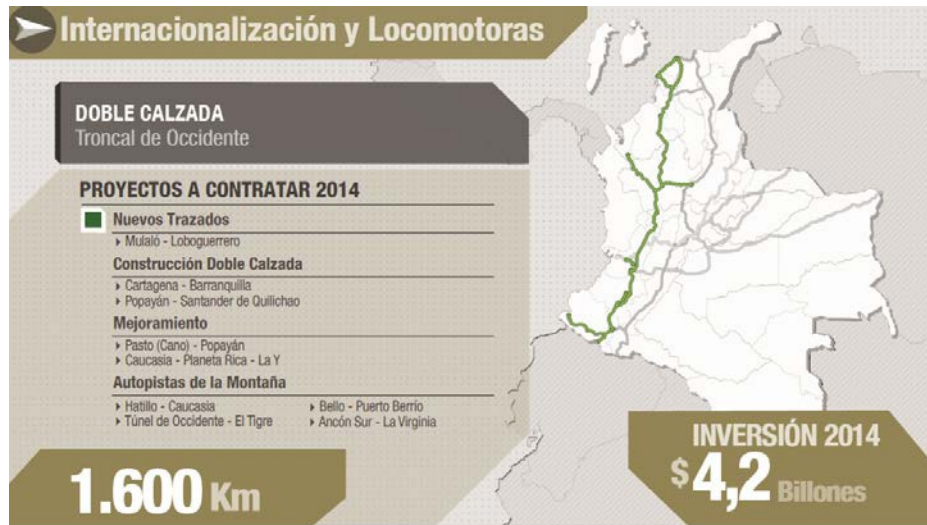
Internacionalización y Locomotoras

DOBLE CALZADA
Troncal de Occidente

PROYECTOS A CONTRATAR 2014

Nuevos Trazados
▸ Mulaló - Loboguerrero

Construcción Doble Calzada
▸ Cartagena - Barranquilla
▸ Popayán - Santander de Quilichao

Mejoramiento
▸ Pasto (Cano) - Popayán
▸ Caucasia - Planeta Rica - La Y

Autopistas de la Montaña
▸ Hatillo - Caucasia
▸ Túnel de Occidente - El Tigre
▸ Bello - Puerto Berrío
▸ Ancón Sur - La Virginia

1.600 Km

INVERSIÓN 2014
$4,2 Billones